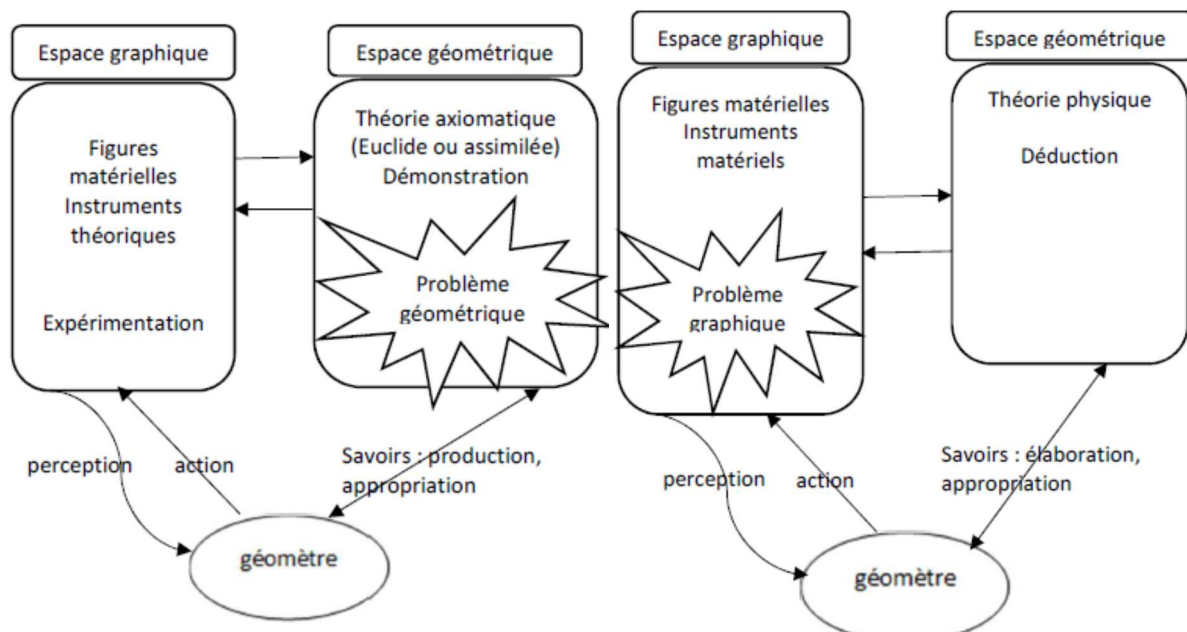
Espace graphique

Figures matérielles Instruments théoriques

Expérimentation

Espace géométrique

Théorie axiomatique (Euclide ou assimilée) Démonstration

Problème géométrique

perception

action

Savoirs : production, appropriation

géomètre

Espace graphique

Figures matérielles Instruments matériels

Problème graphique

Espace géométrique

Théorie physique

Déduction

perception

action

Savoirs : élaboration, appropriation

géomètre